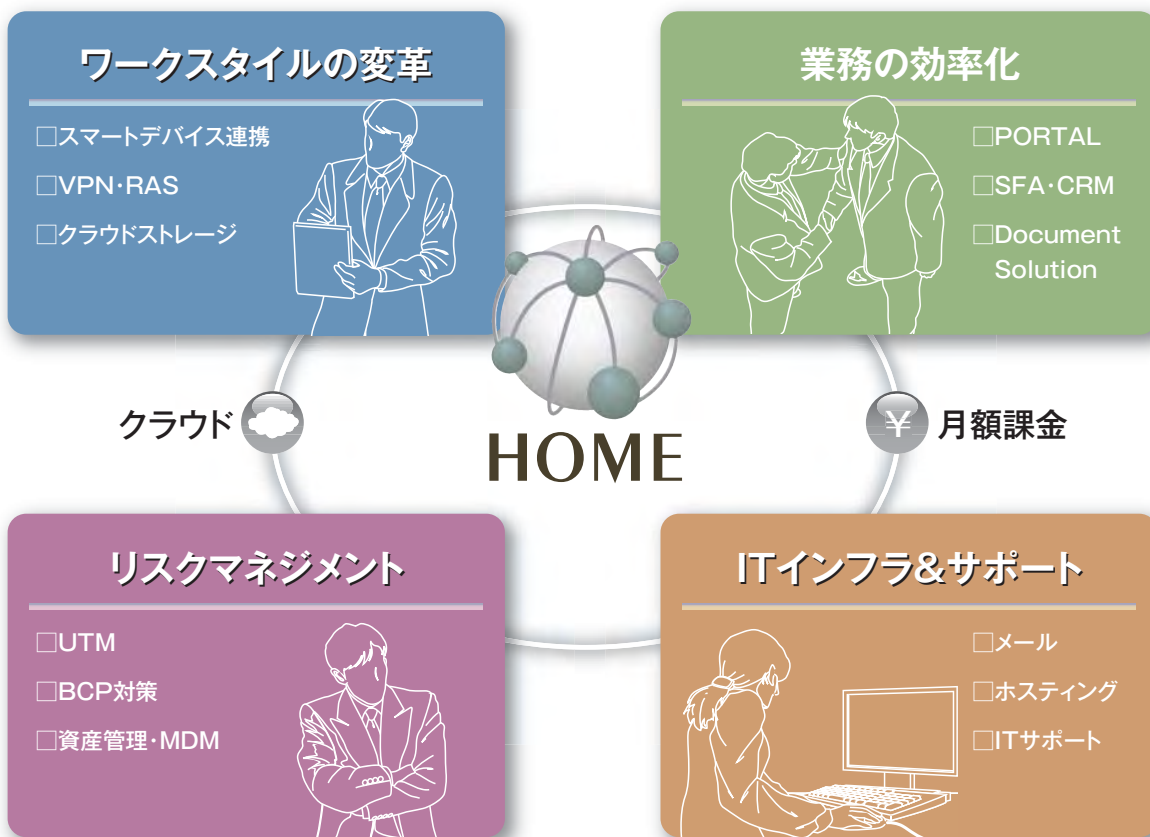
ワークスタイルの変革

□スマートデバイス連携
□VPN･RAS
□クラウドストレージ

業務の効率化

□PORTAL
□SFA･CRM
□Document Solution

クラウド

HOME

¥ 月額課金

リスクマネジメント

□UTM
□BCP対策
□資産管理･MDM

ITインフラ&サポート

□メール
□ホスティング
□ITサポート